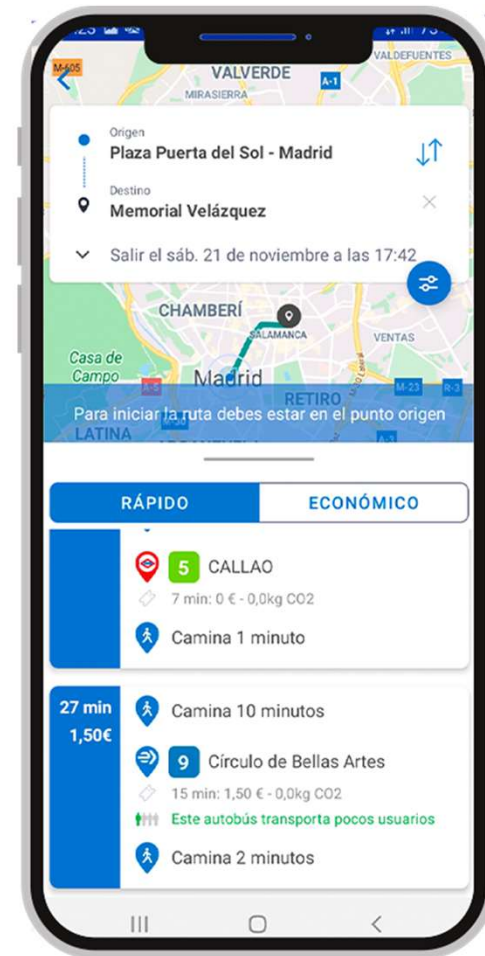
M-605
VALVERDE
MIRASIERRA
A-1
VALDEFUENTES

Origen
Plaza Puerta del Sol - Madrid

Destino
Memorial Velázquez

Salir el sáb. 21 de noviembre a las 17:42

CHAMBERÍ
SALAMANCA
VENTAS
Casa de Campo
Madrid
RETIRO
M-23
LATINA

Para iniciar la ruta debes estar en el punto origen

RÁPIDO
ECONÓMICO

5 CALLAO
7 min: 0 € - 0,0kg CO2
Camina 1 minuto

27 min
1,50€
Camina 10 minutos
9 Círculo de Bellas Artes
15 min: 1,50 € - 0,0kg CO2
Este autobús transporta pocos usuarios
Camina 2 minutos